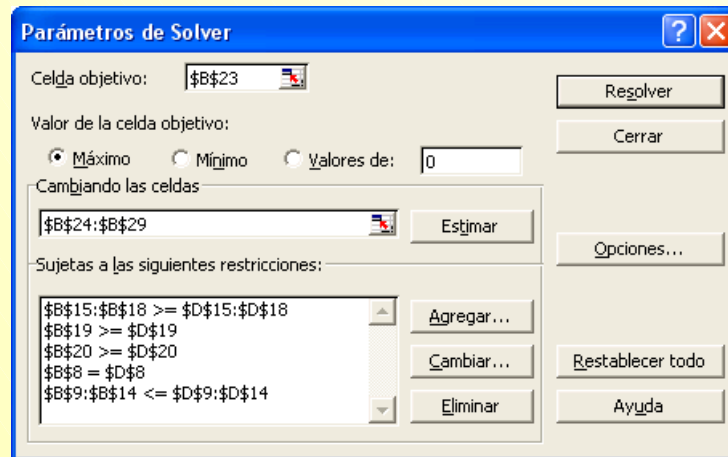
Parámetros de Solver

Celda objetivo: $B$23

Resolver

Valor de la celda objetivo:

Cerrar

Máximo  Mínimo  Valores de: 0

Cambiando las celdas

$B$24:$B$29

Estimar

Opciones...

Sujetas a las siguientes restricciones:

$B$15:$B$18 >= $D$15:$D$18
$B$19 >= $D$19
$B$20 >= $D$20
$B$8 = $D$8
$B$9:$B$14 <= $D$9:$D$14

Agregar...

Cambiar...

Eliminar

Restablecer todo

Ayuda